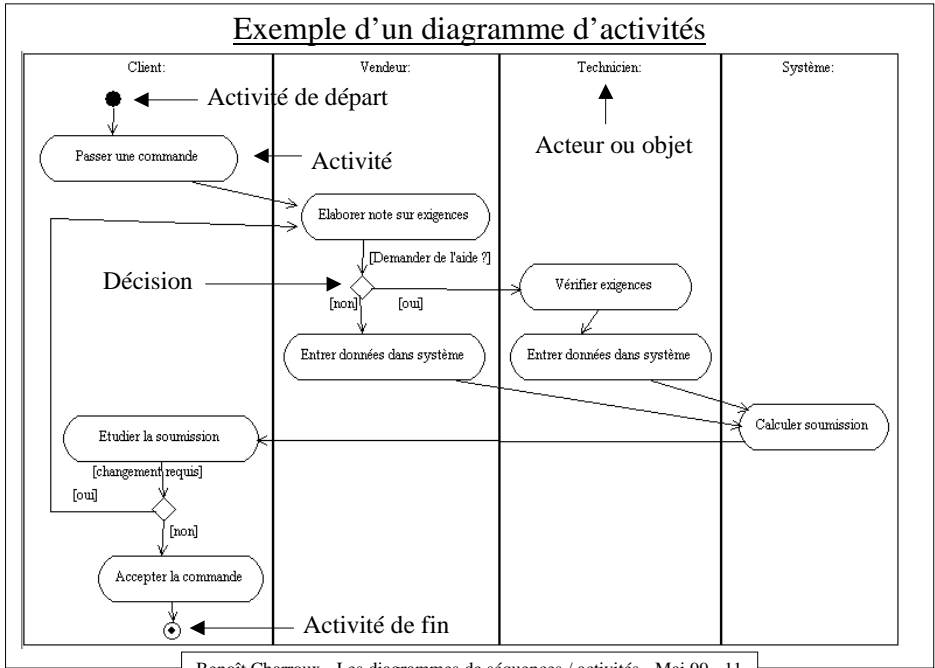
Exemple d'un diagramme d'activités

Client:

Vendeur:

Technicien:

Système:

Activité de départ

Passer une commande

Activité

Acteur ou objet

Elaborer note sur exigences

[Demander de l'aide ?]

Décision

[non]

[oui]

Vérifier exigences

Entrer données dans système

Entrer données dans système

Calculer soumission

Etudier la soumission

[changement requis]

[oui]

[non]

Accepter la commande

Activité de fin

Benoît Charroux - Les diagrammes de séquences / activités - Mai 99 - 11